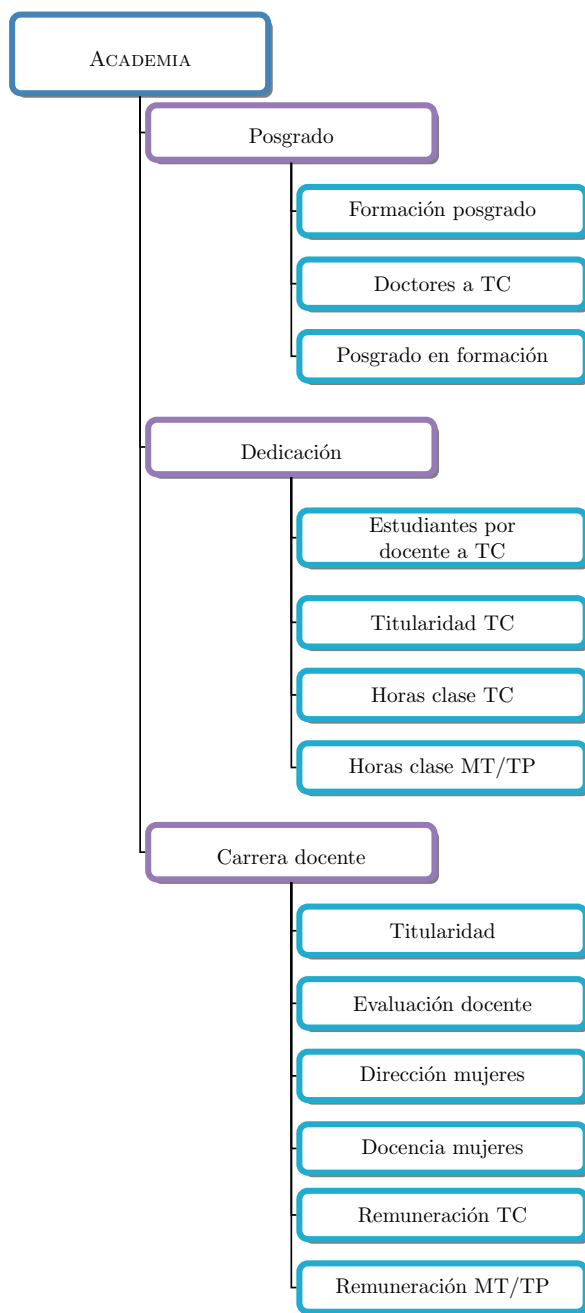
Academia

Posgrado

Formación posgrado

Doctores a TC

Posgrado en formación

Dedicación

Estudiantes por docente a TC

Titularidad TC

Horas clase TC

Horas clase MT/TP

Carrera docente

Titularidad

Evaluación docente

Dirección mujeres

Docencia mujeres

Remuneración TC

Remuneración MT/TP